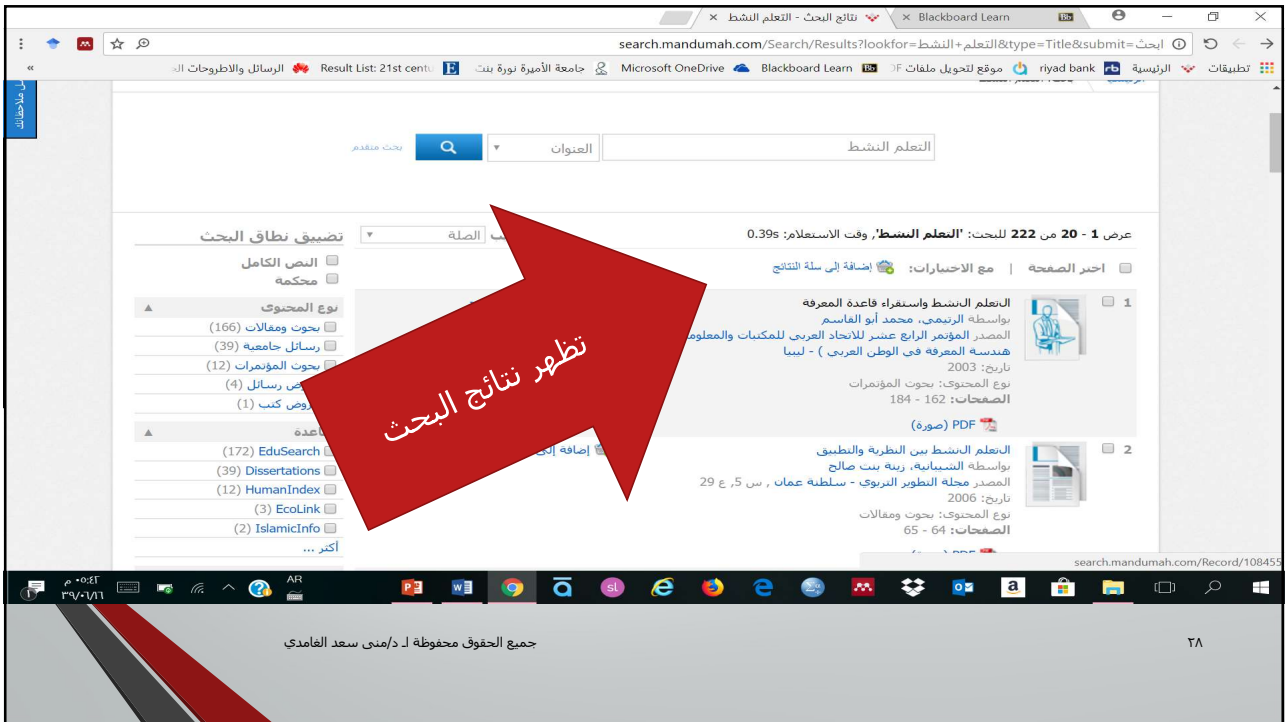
نتائج البحث - التعلم النشط ×
Blackboard Learn ×
search.mandumah.com/Search/Results?lookfor=التعلم+النشط&type=Title&submit=ابحث
تطبيقات الرئيسية riyad bank موقع لتحويل ملفات PDF Blackboard Learn Microsoft OneDrive جامعة الأميرة نورة بنت Result List: 21st centu الرسائل والاطروحات ال
ملاحظاتك

التعلم النشط
العنوان
بحث متقدم

عرض 1 - 20 من 222 للبحث: 'التعلم النشط', وقت الاستعلام: 0.39s
الصلة
اختر الصفحة | مع الاختيارات: إضافة إلى سلة النتائج

1 التعلم النشط واستقراء قاعدة المعرفة
بواسطة الرتيمي، محمد أبو القاسم
المصدر المؤتمر الرابع عشر للاتحاد العربي للمكتبات والمعلومات
هندسة المعرفة في الوطن العربي ) - ليبيا
تاريخ: 2003
نوع المحتوى: بحوث المؤتمرات
الصفحات: 162 - 184
PDF (صورة)

2 التعلم النشط بين النظرية والتطبيق
بواسطة الشيبانية، زينة بنت صالح
المصدر مجلة التطوير التربوي - سلطنة عمان , س 5, ع 29
تاريخ: 2006
نوع المحتوى: بحوث ومقالات
الصفحات: 64 - 65
PDF

إضافة إلى

تضييق نطاق البحث
النص الكامل
محكمة
نوع المحتوى
بحوث ومقالات (166)
رسائل جامعية (39)
بحوث المؤتمرات (12)
عروض رسائل (4)
عروض كتب (1)
قاعدة
EduSearch (172)
Dissertations (39)
HumanIndex (12)
EcoLink (3)
IslamicInfo (2)
أكثر ...

تظهر نتائج البحث

search.mandumah.com/Record/108455
AR
٠٥:٤٢ م
٣٩/٠١/١٦

جميع الحقوق محفوظة لـ د/منى سعد الغامدي
٢٨